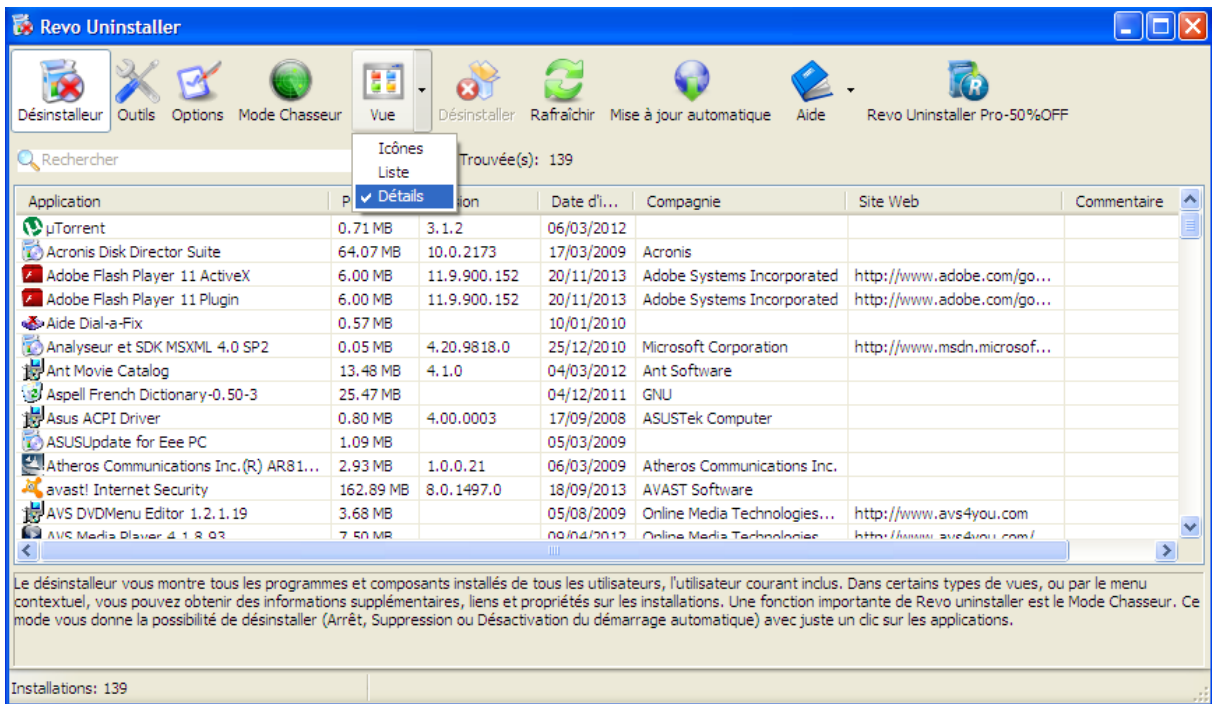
Revo Uninstaller

Désinstalleur Outils Options Mode Chasseur Vue Désinstaller Rafraîchir Mise à jour automatique Aide Revo Uninstaller Pro-50%OFF

Rechercher

Icônes
Liste
Détails

Trouvée(s): 139

| Application | P | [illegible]sion | Date d'i... | Compagnie | Site Web | Commentaire |
|---|---|---|---|---|---|---|
| µTorrent | 0.71 MB | 3.1.2 | 06/03/2012 | | | |
| Acronis Disk Director Suite | 64.07 MB | 10.0.2173 | 17/03/2009 | Acronis | | |
| Adobe Flash Player 11 ActiveX | 6.00 MB | 11.9.900.152 | 20/11/2013 | Adobe Systems Incorporated | http://www.adobe.com/go... | |
| Adobe Flash Player 11 Plugin | 6.00 MB | 11.9.900.152 | 20/11/2013 | Adobe Systems Incorporated | http://www.adobe.com/go... | |
| Aide Dial-a-Fix | 0.57 MB | | 10/01/2010 | | | |
| Analyseur et SDK MSXML 4.0 SP2 | 0.05 MB | 4.20.9818.0 | 25/12/2010 | Microsoft Corporation | http://www.msdn.microsof... | |
| Ant Movie Catalog | 13.48 MB | 4.1.0 | 04/03/2012 | Ant Software | | |
| Aspell French Dictionary-0.50-3 | 25.47 MB | | 04/12/2011 | GNU | | |
| Asus ACPI Driver | 0.80 MB | 4.00.0003 | 17/09/2008 | ASUSTek Computer | | |
| ASUSUpdate for Eee PC | 1.09 MB | | 05/03/2009 | | | |
| Atheros Communications Inc.(R) AR81... | 2.93 MB | 1.0.0.21 | 06/03/2009 | Atheros Communications Inc. | | |
| avast! Internet Security | 162.89 MB | 8.0.1497.0 | 18/09/2013 | AVAST Software | | |
| AVS DVDMenu Editor 1.2.1.19 | 3.68 MB | | 05/08/2009 | Online Media Technologies... | http://www.avs4you.com | |
| AVS Media Player 4.1.8.93 | 7.50 MB | | 09/04/2012 | Online Media Technologies... | http://www.avs4you.com/ | |

Le désinstalleur vous montre tous les programmes et composants installés de tous les utilisateurs, l'utilisateur courant inclus. Dans certains types de vues, ou par le menu contextuel, vous pouvez obtenir des informations supplémentaires, liens et propriétés sur les installations. Une fonction importante de Revo uninstaller est le Mode Chasseur. Ce mode vous donne la possibilité de désinstaller (Arrêt, Suppression ou Désactivation du démarrage automatique) avec juste un clic sur les applications.

Installations: 139